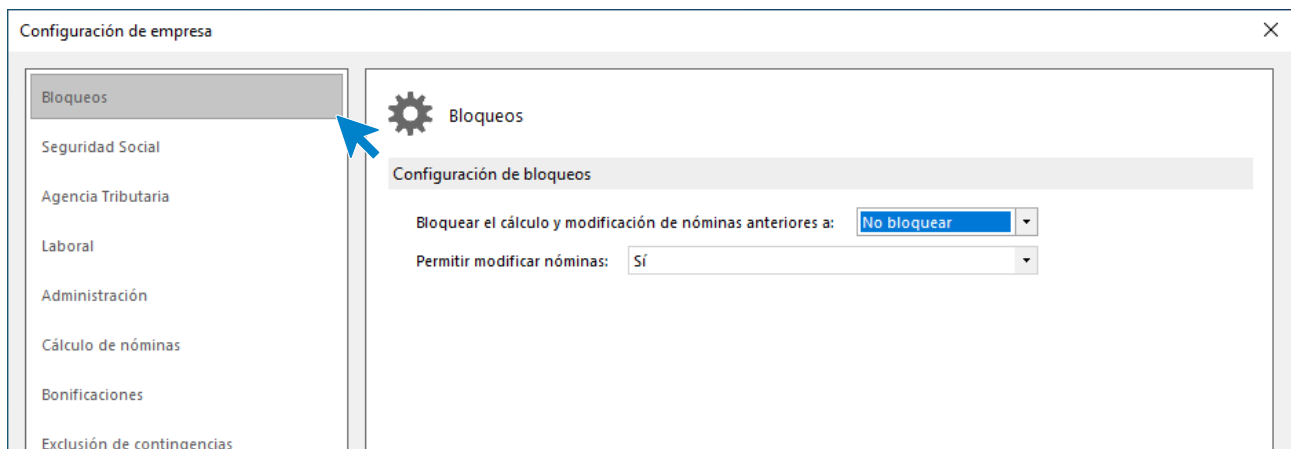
Configuración de empresa

×

Bloqueos

Seguridad Social

Agencia Tributaria

Laboral

Administración

Cálculo de nóminas

Bonificaciones

Exclusión de contingencias

Bloqueos

Configuración de bloqueos

Bloquear el cálculo y modificación de nóminas anteriores a: No bloquear

Permitir modificar nóminas: Sí